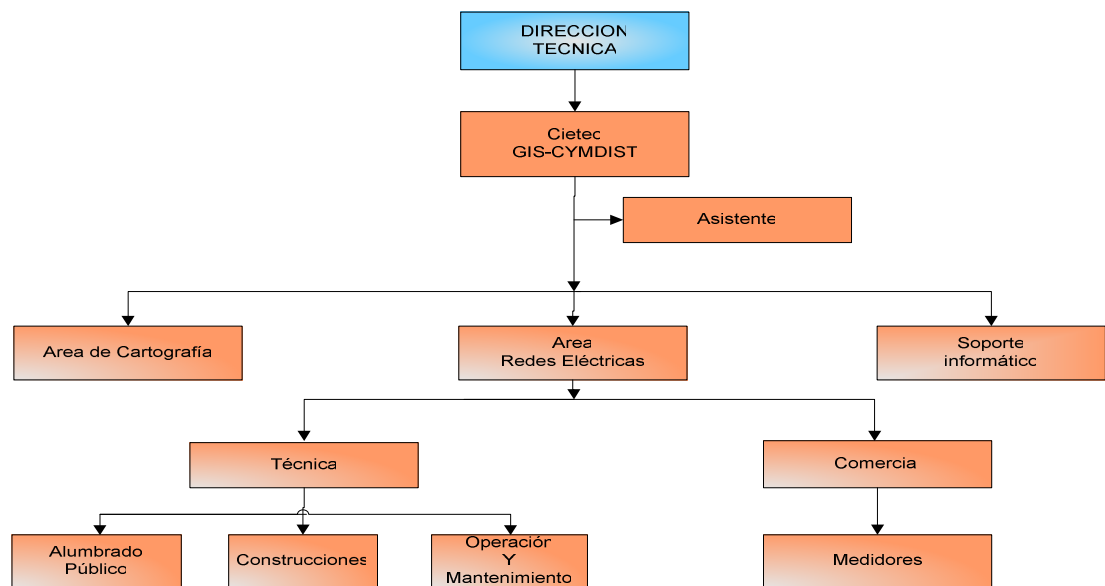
DIRECCION TECNICA

Cietec GIS-CYMDIST

Asistente

Area de Cartografía

Area Redes Eléctricas

Soporte informático

Técnica

Comercial

Alumbrado Público

Construcciones

Operación Y Mantenimiento

Medidores